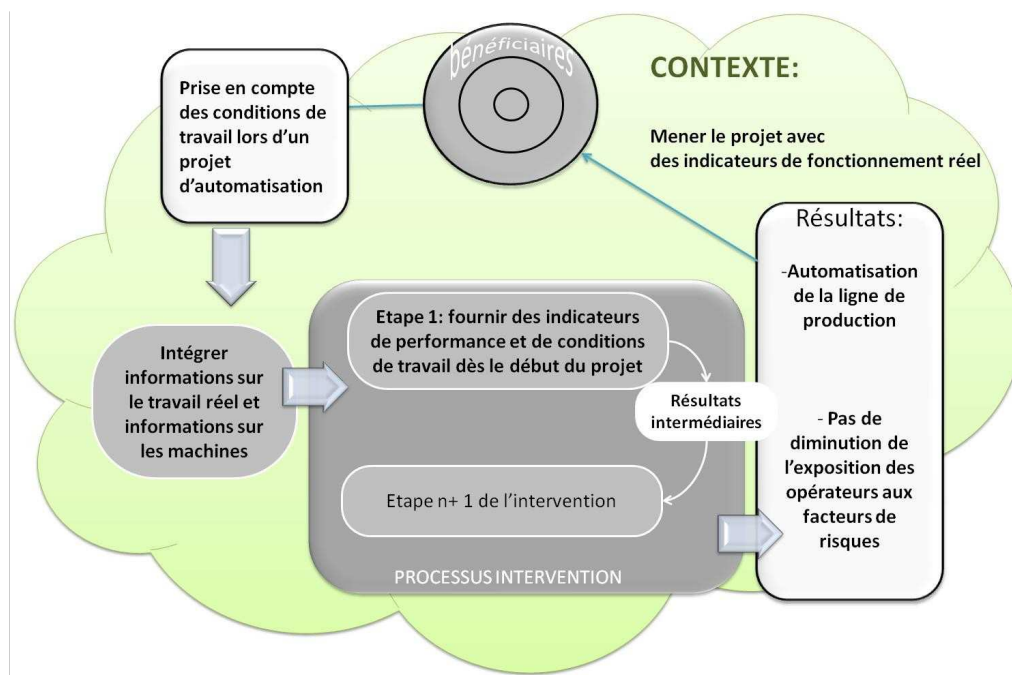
Prise en compte des conditions de travail lors d'un projet d'automatisation

bénéficiaires

CONTEXTE:

Mener le projet avec des indicateurs de fonctionnement réel

Résultats:

-Automatisation de la ligne de production

- Pas de diminution de l'exposition des opérateurs aux facteurs de risques

Intégrer informations sur le travail réel et informations sur les machines

Etape 1: fournir des indicateurs de performance et de conditions de travail dès le début du projet

Résultats intermédiaires

Etape n+ 1 de l'intervention

PROCESSUS INTERVENTION